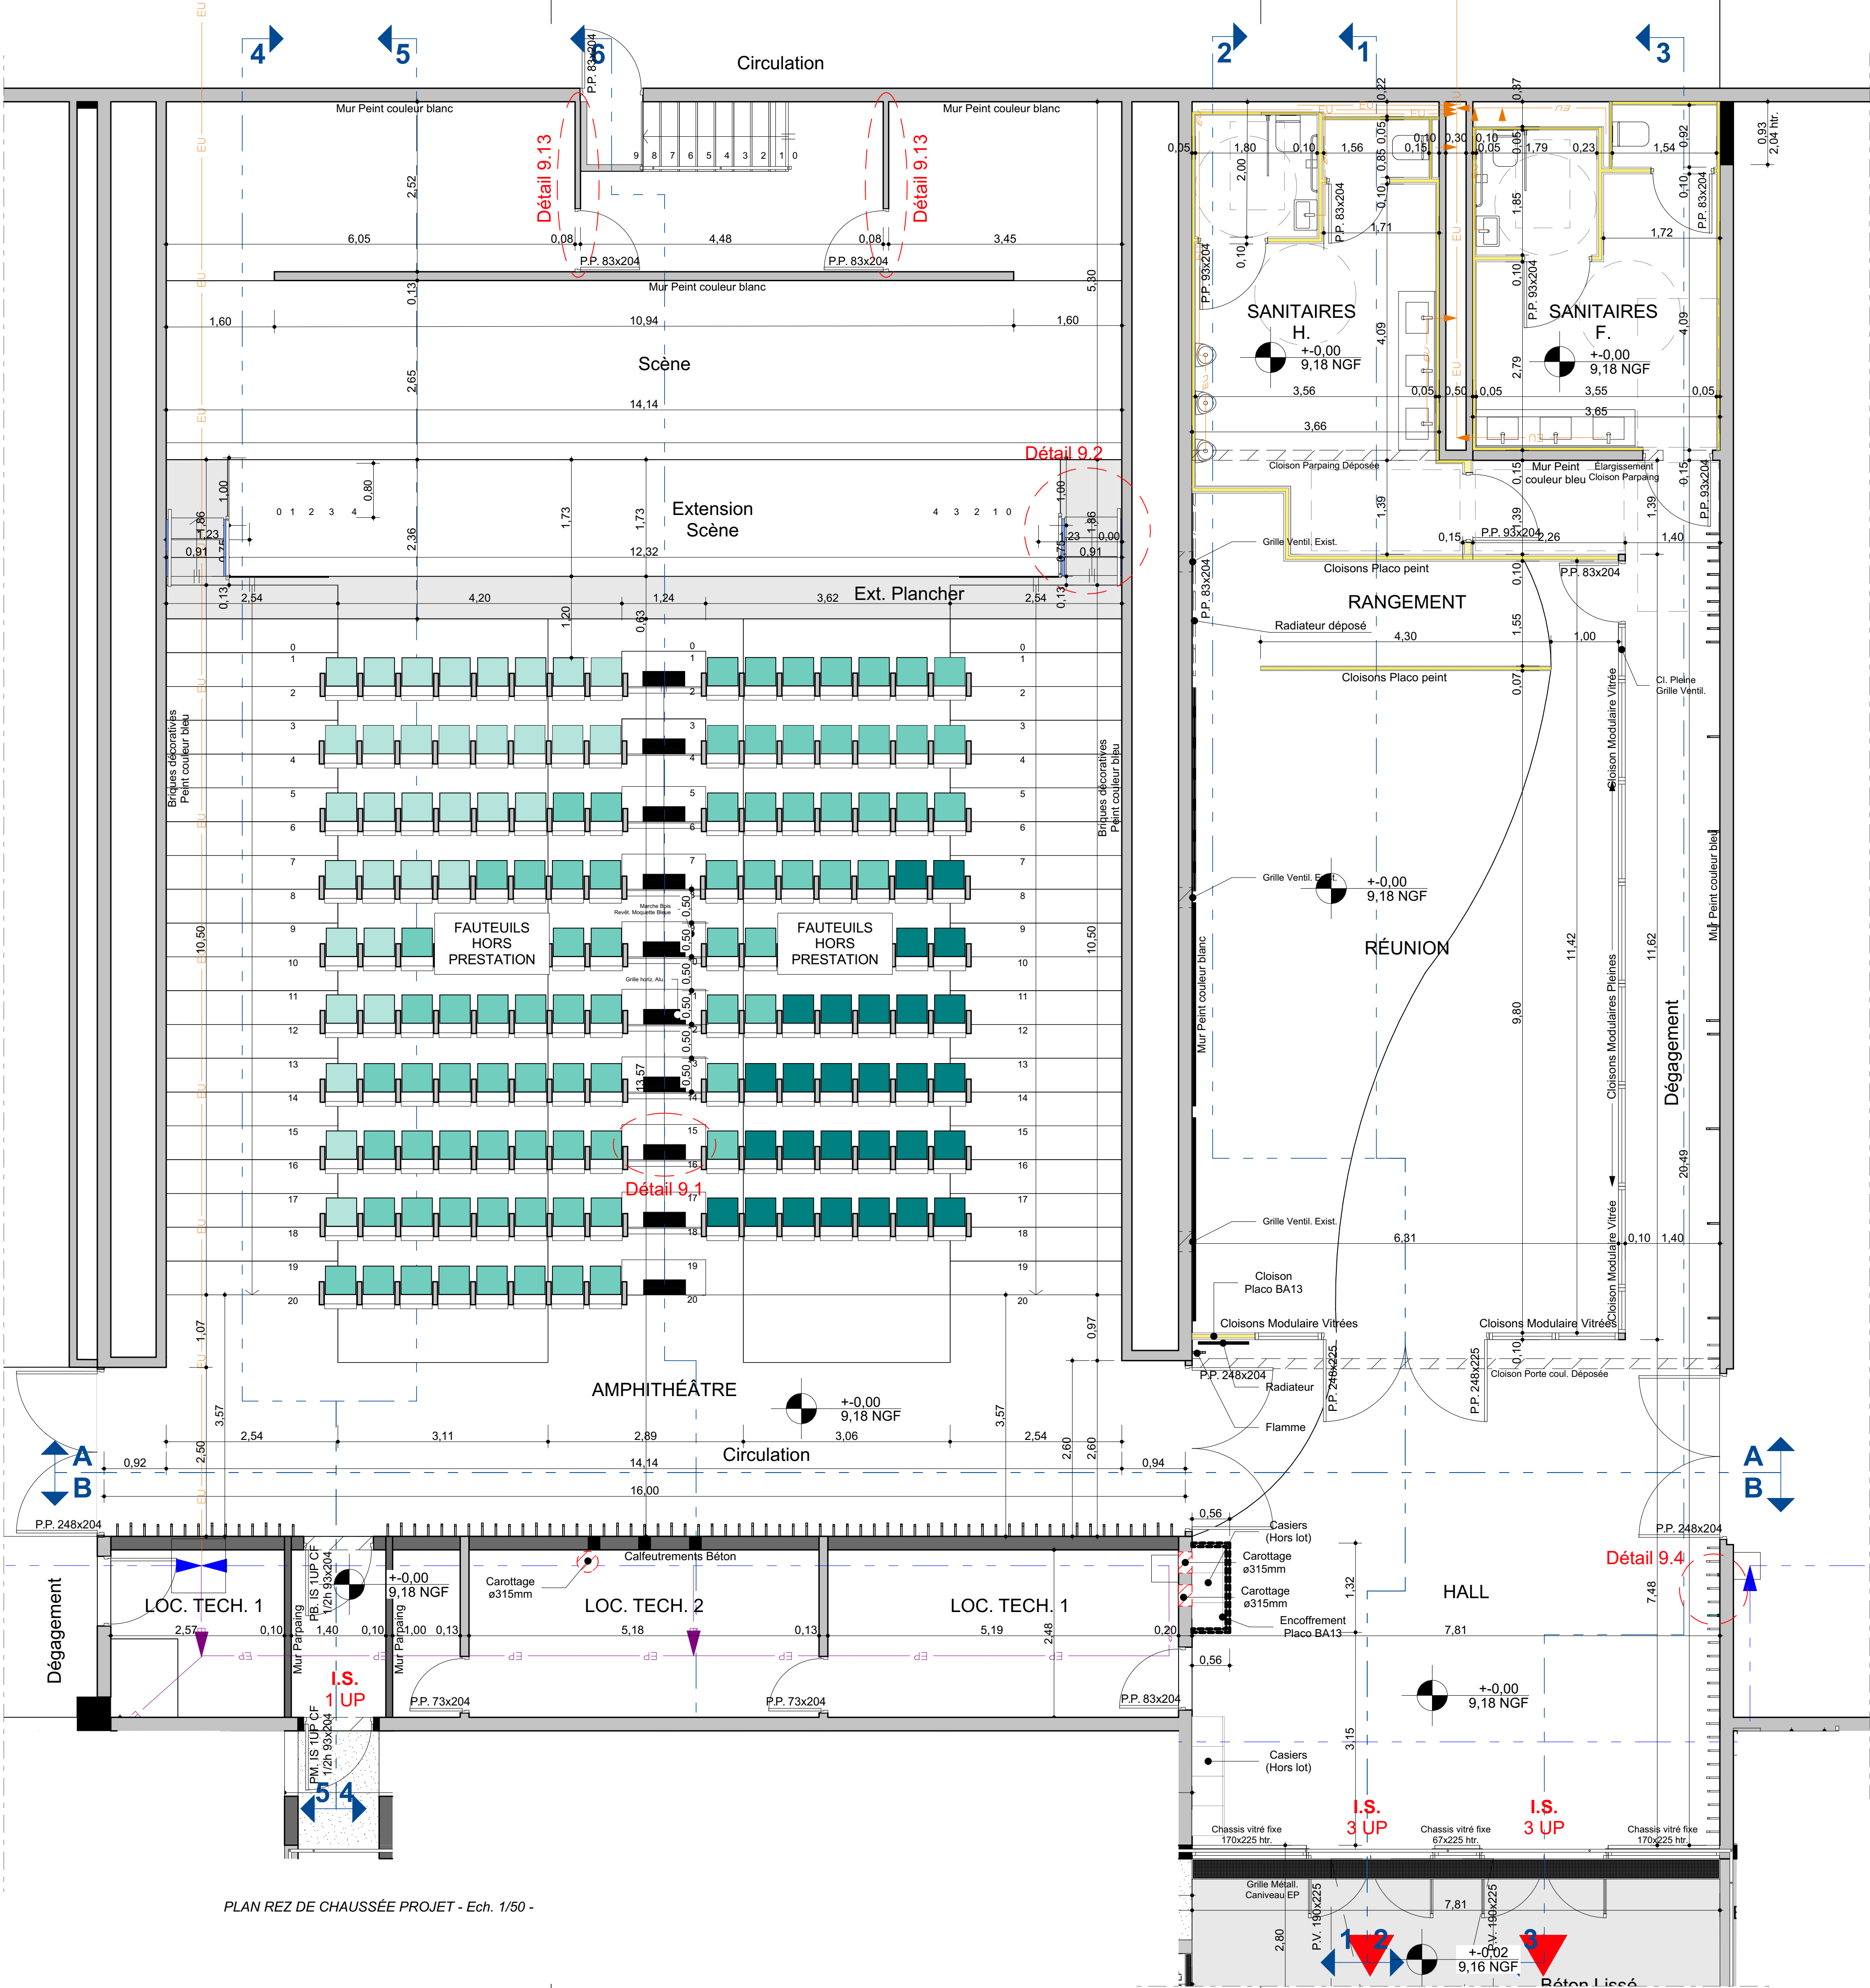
4
5
6
Circulation
2
1
3
P.P. 83x204
Mur Peint couleur blanc
Mur Peint couleur blanc
Détail 9.13
Détail 9.13
9 8 7 6 5 4 3 2 1 0
2,52
6,05
0,08
4,48
0,08
3,45
P.P. 83x204
P.P. 83x204
0,13
Mur Peint couleur blanc
5,30
1,60
10,94
1,60
2,65
Scène
14,14
Détail 9.2
1,00
0,80
1,86
1,23
0,91
0 1 2 3 4
2,36
1,73
1,73
Extension Scène
4 3 2 1 0
1,00
1,86
1,23
0,00
0,91
12,32
0,13
2,54
4,20
1,24
3,62
Ext. Plancher
2,54
0,13
1,20
0,63
Briques décoratives Peint couleur bleu
Briques décoratives Peint couleur bleu
FAUTEUILS HORS PRESTATION
FAUTEUILS HORS PRESTATION
Marche Bois Revêt. Moquette Bleue
Grille horiz. Alu
10,50
10,50
0,50
0,50
0,50
0,50
0,50
0,50
13,57
Détail 9.1
1,07
0,97
AMPHITHÉÂTRE
+-0,00
9,18 NGF
3,57
3,57
2,54
3,11
2,89
3,06
2,54
2,50
2,60
2,60
A
B
0,92
14,14
Circulation
0,94
16,00
A
B
0,05
1,80
0,10
1,56
0,85 0,05
0,10
0,15
0,30
0,10
0,05
0,05
1,79
0,23
1,54
0,92
0,22
0,37
0,93
2,04 htr.
2,00
P.P. 83x204
0,10
1,71
1,85
1,72
P.P. 83x204
0,10
0,10
P.P. 93x204
P.P. 93x204
0,10
0,10
SANITAIRES H.
+-0,00
9,18 NGF
4,09
SANITAIRES F.
+-0,00
9,18 NGF
2,79
4,09
3,56
0,05
0,50
0,05
3,55
0,05
3,65
3,66
Cloison Parpaing Déposée
Mur Peint couleur bleu
Élargissement Cloison Parpaing
0,15
0,15
P.P. 93x204
1,39
1,39
1,39
Grille Ventil. Exist.
0,15
P.P. 93x204
2,26
1,40
Cloisons Placo peint
P.P. 83x204
P.P. 83x204
0,10
RANGEMENT
Radiateur déposé
4,30
1,55
1,00
Cloisons Placo peint
0,07
Cl. Pleine Grille Ventil.
Cloison Modulaire Vitrée
Grille Ventil. Exist.
+-0,00
9,18 NGF
RÉUNION
Mur Peint couleur blanc
11,42
11,62
Mur Peint couleur bleu
9,80
Cloisons Modulaires Pleines
Dégagement
20,49
Grille Ventil. Exist.
6,31
Cloison Modulaire Vitrée
0,10
1,40
Cloison Placo BA13
Cloisons Modulaire Vitrées
Cloisons Modulaire Vitrées
0,10
P.P. 248x204
Radiateur
P.P. 248x225
P.P. 248x225
Cloison Porte coul. Déposée
Flamme
P.P. 248x204
0,56
Casiers (Hors lot)
Carottage ø315mm
Carottage ø315mm
Encoffrement Placo BA13
1,32
HALL
Détail 9.4
P.P. 248x204
7,48
7,81
0,56
+-0,00
9,18 NGF
3,15
Casiers (Hors lot)
I.S.
3 UP
I.S.
3 UP
Chassis vitré fixe 170x225 htr.
Chassis vitré fixe 67x225 htr.
Chassis vitré fixe 170x225 htr.
Grille Métall. Caniveau EP
P.V. 190x225
P.V. 190x225
7,81
2,80
1
2
3
+-0,02
9,16 NGF
Béton Lissé
Dégagement
P.P. 248x204
LOC. TECH. 1
PB. IS 1UP CF 1/2h 93x204
+-0,00
9,18 NGF
Calfeutrements Béton
Carottage ø315mm
LOC. TECH. 2
LOC. TECH. 1
2,57
0,10
1,40
0,10
1,00
0,13
5,18
0,13
5,19
2,48
0,20
Mur Parpaing
Mur Parpaing
I.S.
1 UP
P.P. 73x204
P.P. 73x204
P.P. 83x204
PM. IS 1UP CF 1/2h 93x204
5
4
PLAN REZ DE CHAUSSÉE PROJET - Ech. 1/50 -